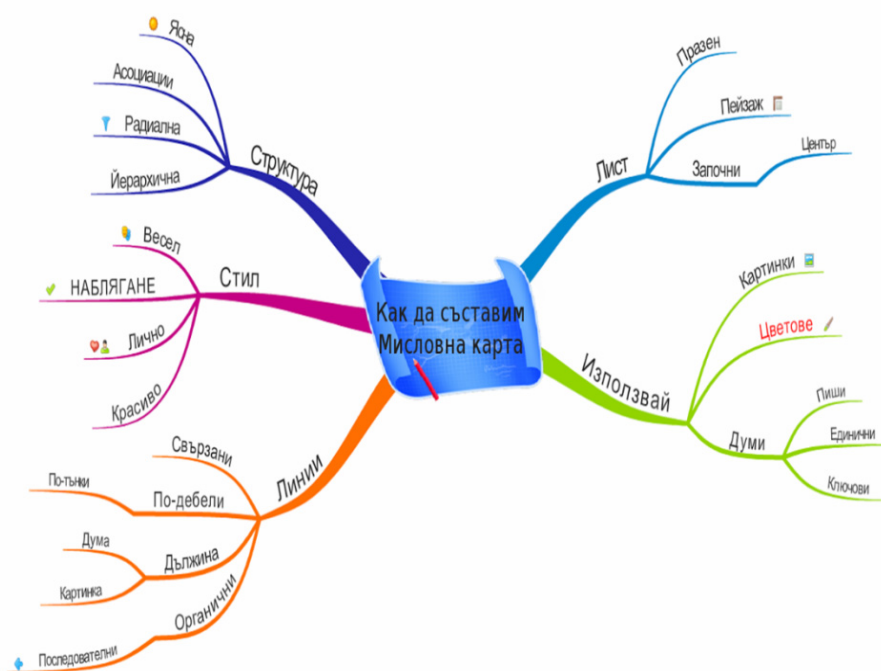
Как да съставим Мисловна карта

Структура
Ясна
Асоциации
Радиална
Йерархична

Стил
Весел
НАБЛЯГАНЕ
Лично
Красиво

Линии
Свързани
По-дебели
По-тънки
Дължина
Дума
Картинка
Органични
Последователни

Лист
Празен
Пейзаж
Започни
Център

Използвай
Картинки
Цветове
Думи
Пиши
Единични
Ключови